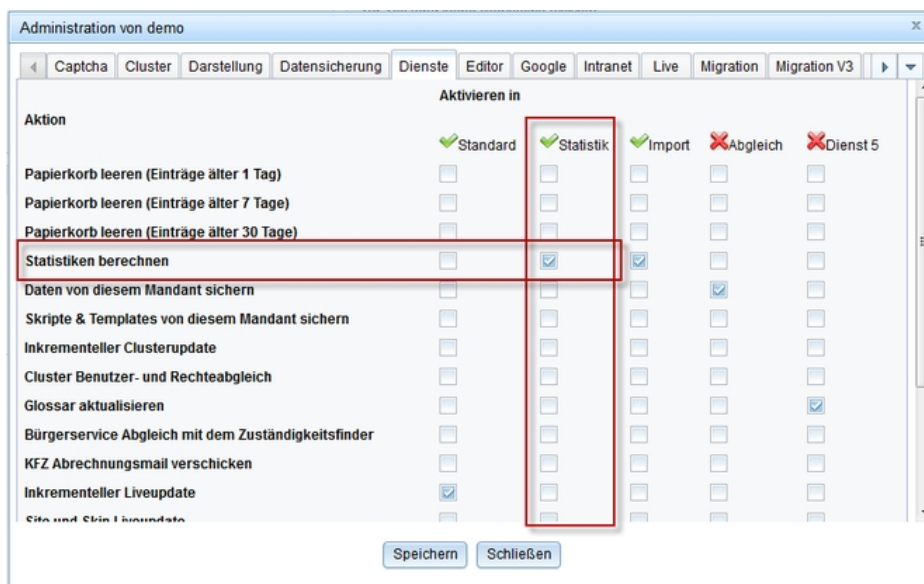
Administration von demo

Captcha | Cluster | Darstellung | Datensicherung | Dienste | Editor | Google | Intranet | Live | Migration | Migration V3

| Aktion | Standard | Statistik | Import | Abgleich | Dienst 5 |
|---|---|---|---|---|---|
| Papierkorb leeren (Einträge älter 1 Tag) | | | | | |
| Papierkorb leeren (Einträge älter 7 Tage) | | | | | |
| Papierkorb leeren (Einträge älter 30 Tage) | | | | | |
| Statistiken berechnen | | ☑ | ☑ | | |
| Daten von diesem Mandant sichern | | | | ☑ | |
| Skripte & Templates von diesem Mandant sichern | | | | | |
| Inkrementeller Clusterupdate | | | | | |
| Cluster Benutzer- und Rechteabgleich | | | | | |
| Glossar aktualisieren | | | | | ☑ |
| Bürgerservice Abgleich mit dem Zuständigkeitsfinder | | | | | |
| KFZ Abrechnungsmail verschicken | | | | | |
| Inkrementeller Liveupdate | ☑ | | | | |
| Site und Skin Liveupdate | | | | | |

Aktivieren in

Speichern | Schließen